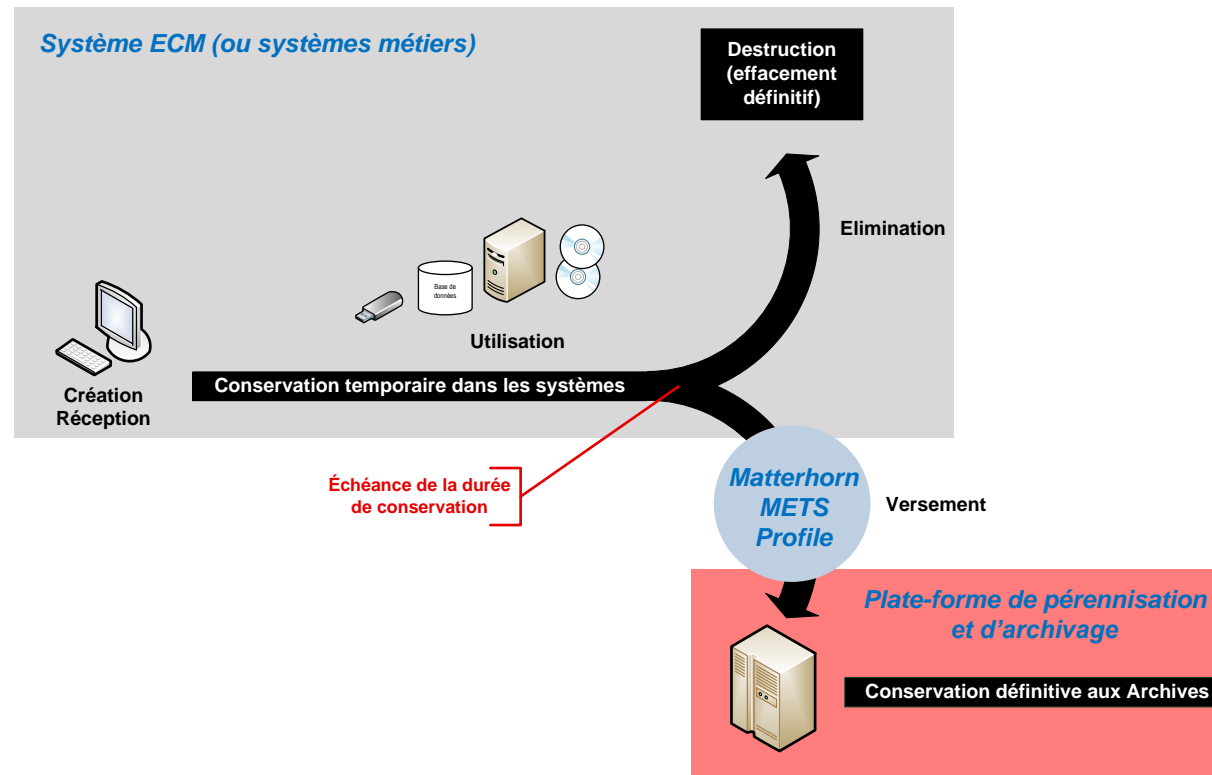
Système ECM (ou systèmes métiers)

Destruction (effacement définitif)

Elimination

Base de données

Utilisation

Création
Réception

Conservation temporaire dans les systèmes

Échéance de la durée de conservation

Matterhorn METS Profile

Versement

Plate-forme de pérennisation et d'archivage

Conservation définitive aux Archives